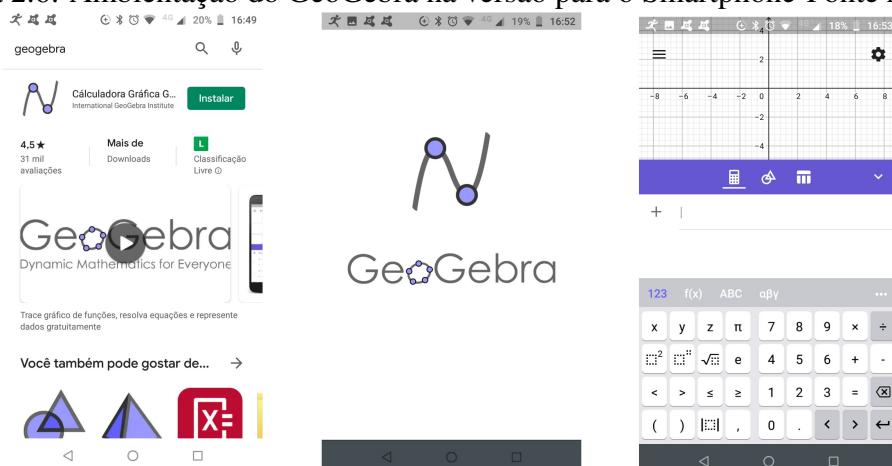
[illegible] 2.6: Ambientação do GeoGebra na versão para o Smartphone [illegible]

20% 16:49

geogebra

Calculadora Gráfica G...
International GeoGebra Institute

Instalar

4,5 ★
31 mil avaliações

Mais de
Downloads

L
Classificação Livre

GeoGebra
Dynamic Mathematics for Everyone

Trace gráfico de funções, resolva equações e represente dados gratuitamente

Você também pode gostar de...

19% 16:52

GeoGebra

18% 16:5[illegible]

4
2
−8 −6 −4 −2 0 2 4 6 8
−2
−4

+

123 f(x) ABC αβγ ...

| x | y | z | π | 7 | 8 | 9 | × | ÷ |
|---|---|---|---|---|---|---|---|---|
| $\square^2$ | $\square^{\square}$ | $\sqrt{\square}$ | e | 4 | 5 | 6 | + | - |
| < | > | ≤ | ≥ | 1 | 2 | 3 | = | ⌫ |
| ( | ) | $\|\square\|$ | , | 0 | . | < | > | ↵ |